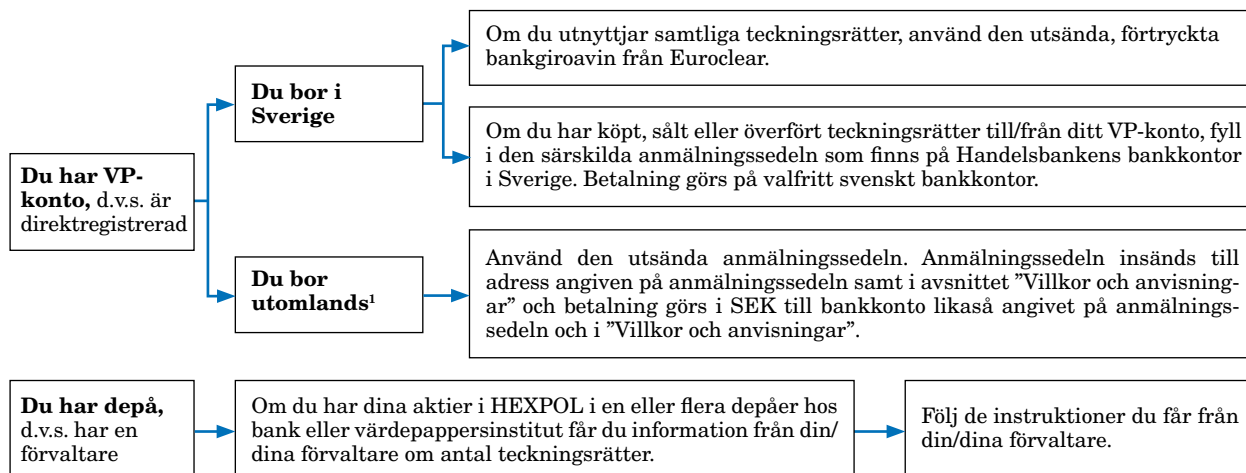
**Du har VP-konto,** d.v.s. är direktregistrerad

**Du bor i Sverige**

Om du utnyttjar samtliga teckningsrätter, använd den utsända, förtryckta bankgiroavin från Euroclear.

Om du har köpt, sålt eller överfört teckningsrätter till/från ditt VP-konto, fyll i den särskilda anmälningssedeln som finns på Handelsbankens bankkontor i Sverige. Betalning görs på valfritt svenskt bankkontor.

**Du bor utomlands$^1$**

Använd den utsända anmälningssedeln. Anmälningssedeln insänds till adress angiven på anmälningssedeln samt i avsnittet ”Villkor och anvisningar” och betalning görs i SEK till bankkonto likaså angivet på anmälningssedeln och i ”Villkor och anvisningar”.

**Du har depå,** d.v.s. har en förvaltare

Om du har dina aktier i HEXPOL i en eller flera depåer hos bank eller värdepappersinstitut får du information från din/dina förvaltare om antal teckningsrätter.

Följ de instruktioner du får från din/dina förvaltare.